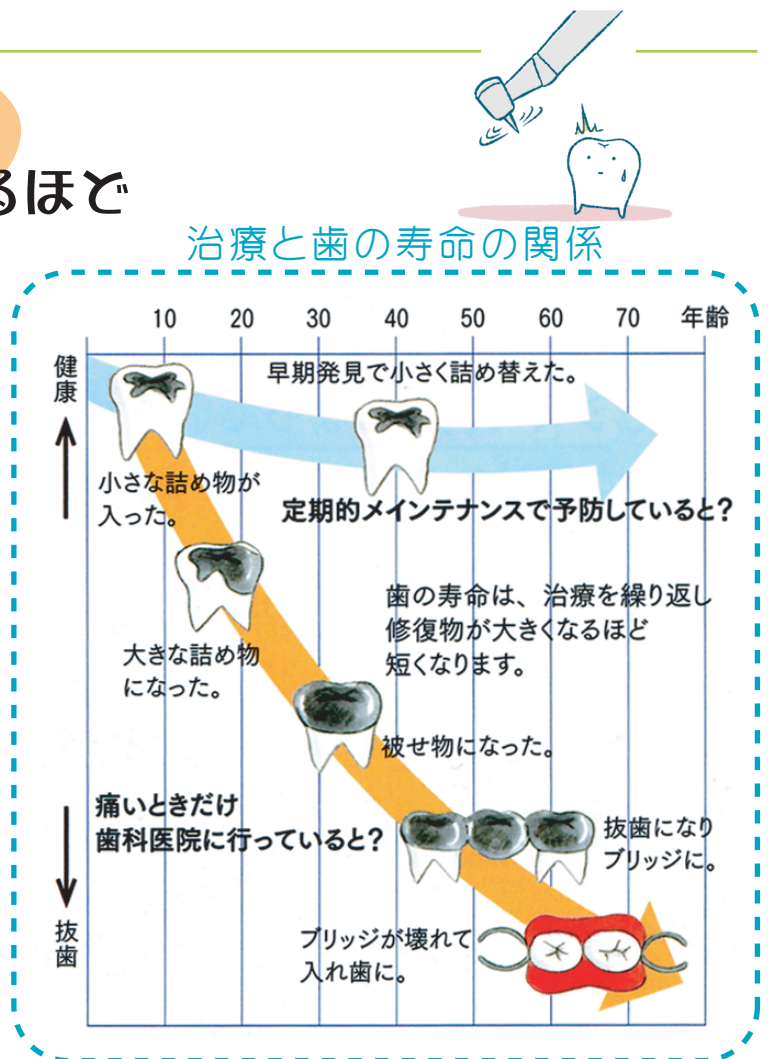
るほど

治療と歯の寿命の関係

10 20 30 40 50 60 70 年齢

健康

早期発見で小さく詰め替えた。

小さな詰め物が入った。

定期的メインテナンスで予防していると?

歯の寿命は、治療を繰り返し修復物が大きくなるほど短くなります。

大きな詰め物になった。

被せ物になった。

痛いときだけ歯科医院に行っていると?

抜歯になりブリッジに。

抜歯

ブリッジが壊れて入れ歯に。